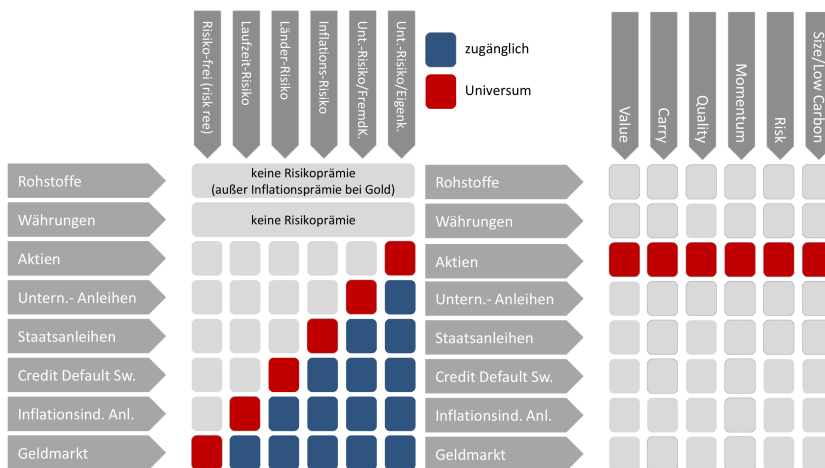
Risiko-frei (risk ree)
Laufzeit-Risiko
Länder-Risiko
Inflations-Risiko
Unt.-Risiko/FremdK.
Unt.-Risiko/Eigenk.

zugänglich
Universum

Value
Carry
Quality
Momentum
Risk
Size/Low Carbon

Rohstoffe
keine Risikoprämie (außer Inflationsprämie bei Gold)
Rohstoffe

Währungen
keine Risikoprämie
Währungen

Aktien
Aktien

Untern.- Anleihen
Untern.- Anleihen

Staatsanleihen
Staatsanleihen

Credit Default Sw.
Credit Default Sw.

Inflationsind. Anl.
Inflationsind. Anl.

Geldmarkt
Geldmarkt